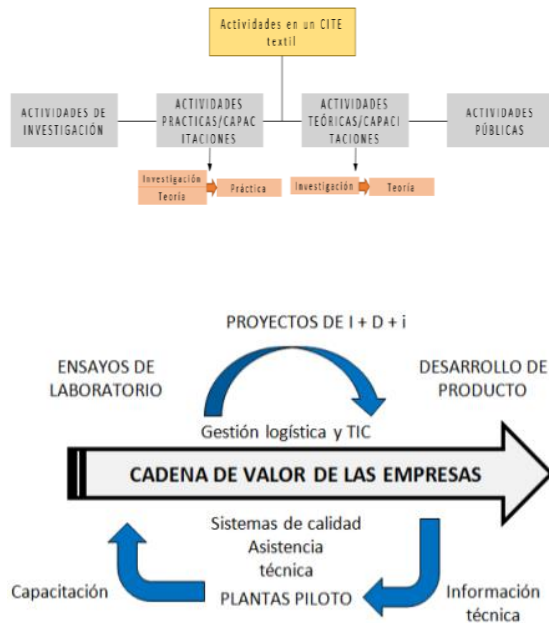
Actividades en un CITE textil

ACTIVIDADES DE INVESTIGACIÓN

ACTIVIDADES PRACTICAS/CAPACITACIONES

ACTIVIDADES TEÓRICAS/CAPACITACIONES

ACTIVIDADES PÚBLICAS

Investigación
Teoría
Práctica

Investigación
Teoría

PROYECTOS DE I + D + i

ENSAYOS DE LABORATORIO

DESARROLLO DE PRODUCTO

Gestión logística y TIC

CADENA DE VALOR DE LAS EMPRESAS

Sistemas de calidad
Asistencia técnica
PLANTAS PILOTO

Capacitación

Información técnica